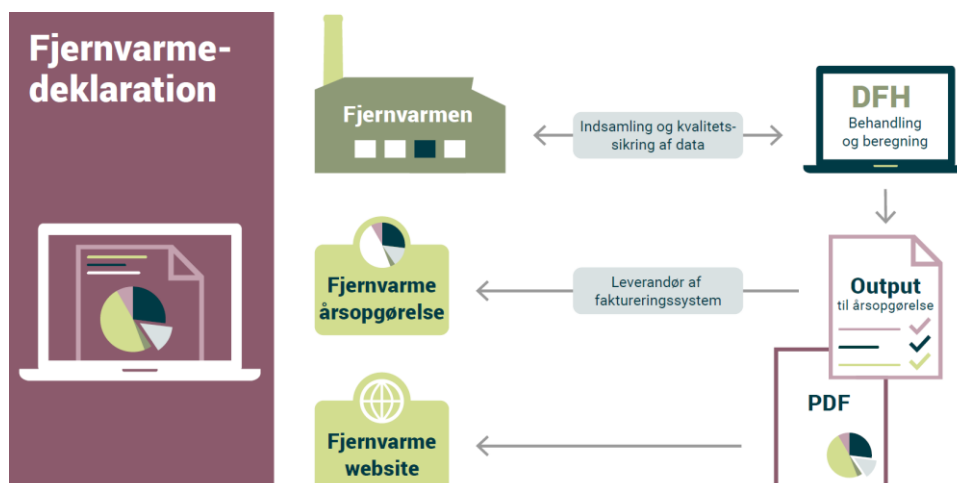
Fjernvarmedeklaration

Fjernvarmen

Indsamling og kvalitetssikring af data

DFH
Behandling og beregning

Fjernvarme årsopgørelse

Leverandør af faktureringssystem

Output
til årsopgørelse

PDF

Fjernvarme website